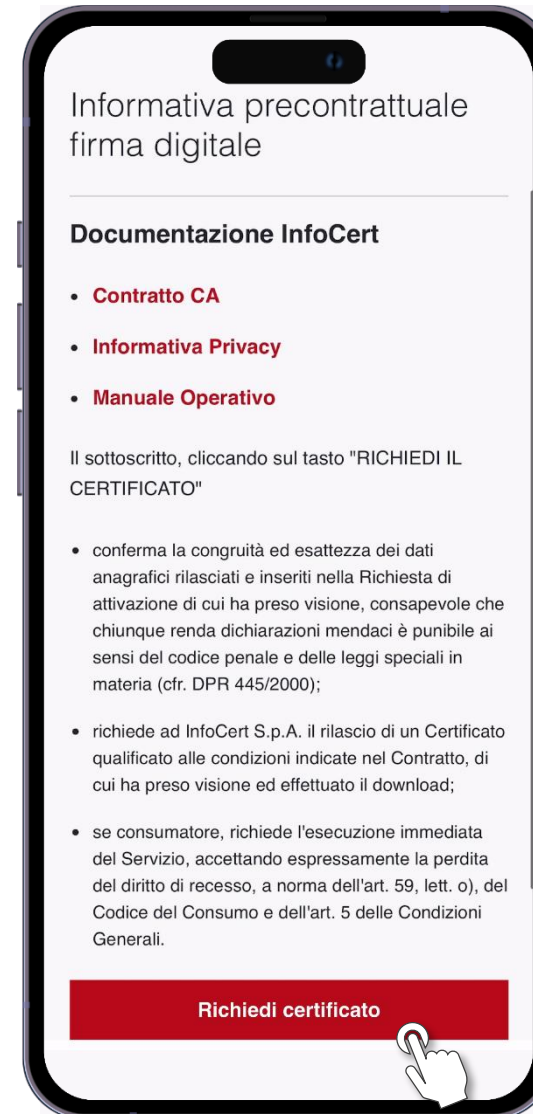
Informativa precontrattuale firma digitale

Documentazione InfoCert

- Contratto CA
- Informativa Privacy
- Manuale Operativo

Il sottoscritto, cliccando sul tasto "RICHIEDI IL CERTIFICATO"

- conferma la congruità ed esattezza dei dati anagrafici rilasciati e inseriti nella Richiesta di attivazione di cui ha preso visione, consapevole che chiunque renda dichiarazioni mendaci è punibile ai sensi del codice penale e delle leggi speciali in materia (cfr. DPR 445/2000);
- richiede ad InfoCert S.p.A. il rilascio di un Certificato qualificato alle condizioni indicate nel Contratto, di cui ha preso visione ed effettuato il download;
- se consumatore, richiede l'esecuzione immediata del Servizio, accettando espressamente la perdita del diritto di recesso, a norma dell'art. 59, lett. o), del Codice del Consumo e dell'art. 5 delle Condizioni Generali.

Richiedi certificato